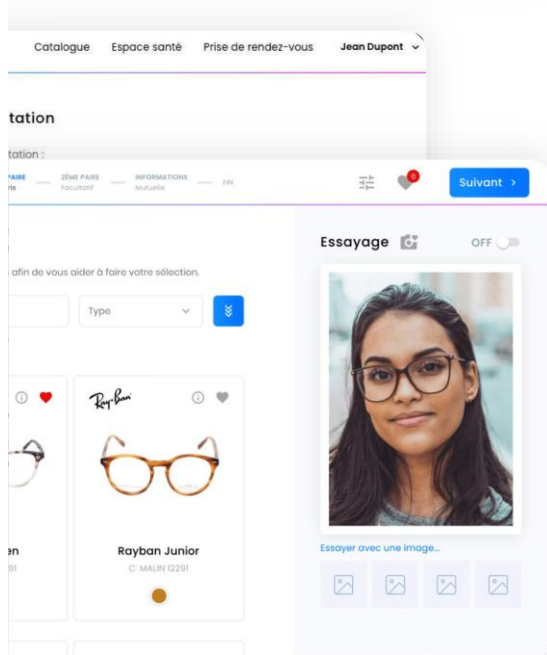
Catalogue Espace santé Prise de rendez-vous Jean Dupont

tation

tation :

PAIRE ris — 2ÈME PAIRE Facultatif — INFORMATIONS Mutuelle — FIN

0

Suivant >

afin de vous aider à faire votre sélection.

Type

Ray-Ban

en
91

Rayban Junior
C: MALIN 12291

Essayage

OFF

Essayer avec une image...